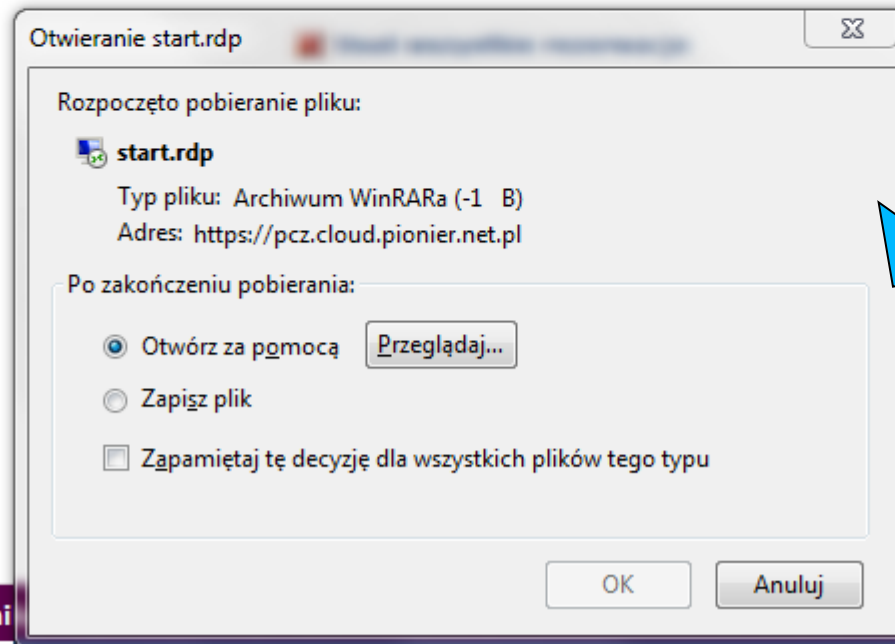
Otwieranie start.rdp

Rozpoczęto pobieranie pliku:

start.rdp

Typ pliku: Archiwum WinRARa (-1 B)

Adres: https://pcz.cloud.pionier.net.pl

Po zakończeniu pobierania:

Otwórz za pomocą

Przeglądaj...

Zapisz plik

Zapamiętaj tę decyzję dla wszystkich plików tego typu

OK

Anuluj